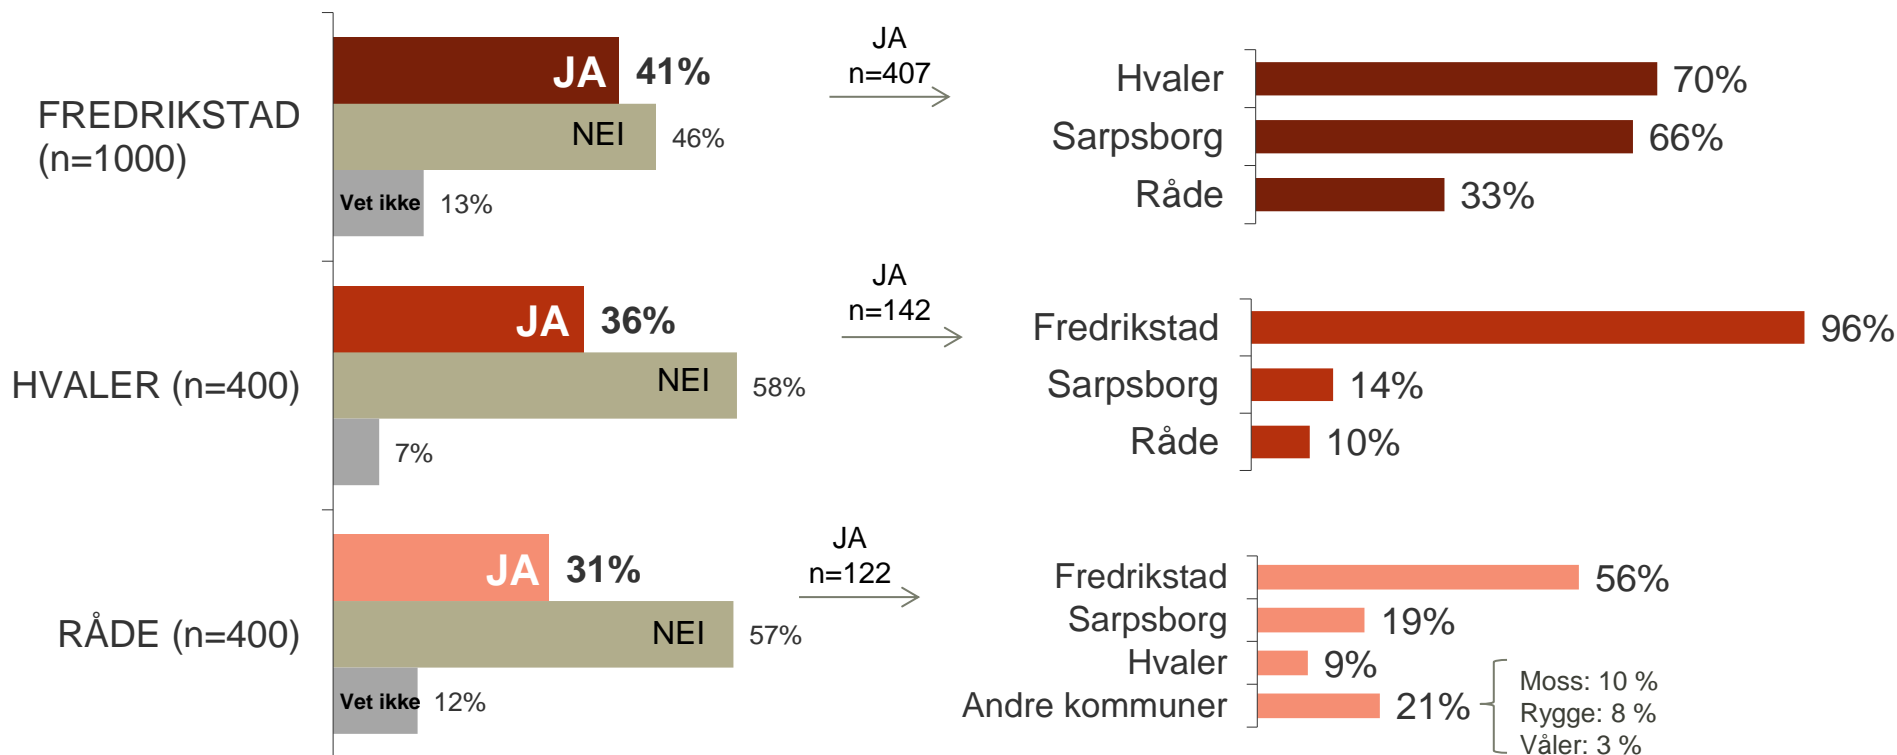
FREDRIKSTAD (n=1000)

JA 41%
NEI 46%
Vet ikke 13%

JA
n=407

Hvaler 70%
Sarpsborg 66%
Råde 33%

HVALER (n=400)

JA 36%
NEI 58%
7%

JA
n=142

Fredrikstad 96%
Sarpsborg 14%
Råde 10%

RÅDE (n=400)

JA 31%
NEI 57%
Vet ikke 12%

JA
n=122

Fredrikstad 56%
Sarpsborg 19%
Hvaler 9%
Andre kommuner 21%

Moss: 10 %
Rygge: 8 %
Våler: 3 %